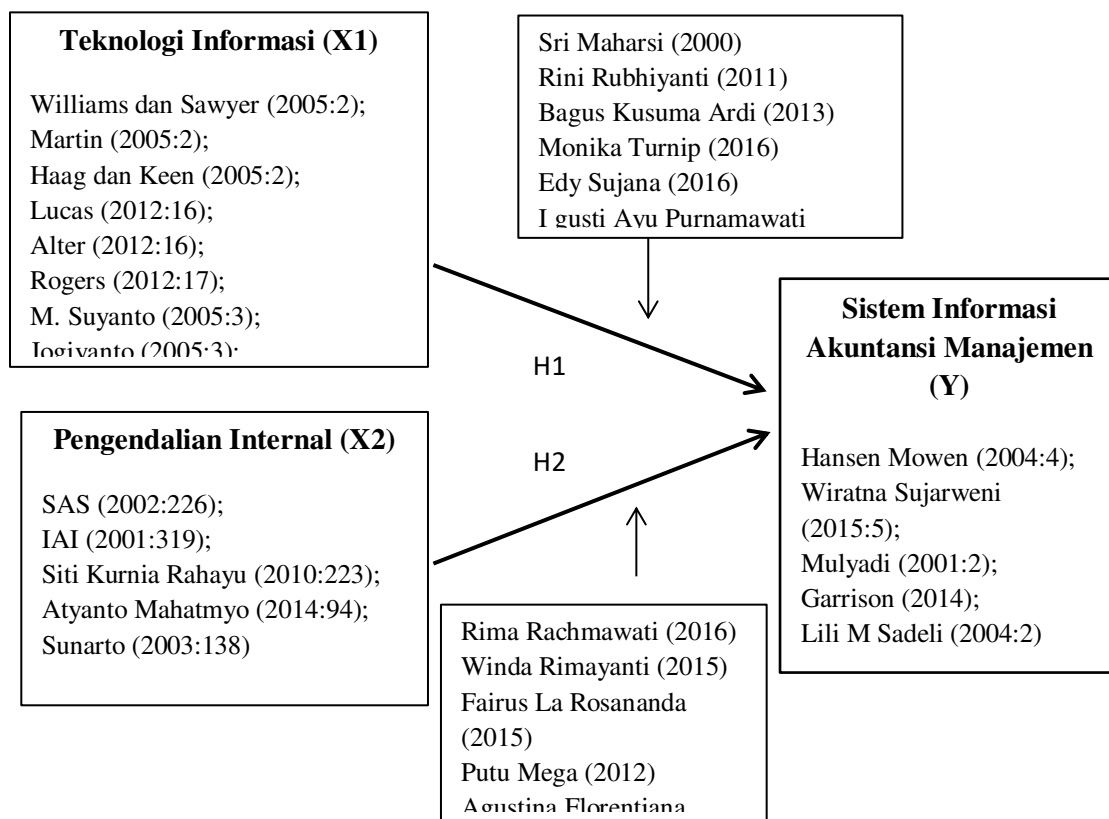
Teknologi Informasi (X1)

Williams dan Sawyer (2005:2);
Martin (2005:2);
Haag dan Keen (2005:2);
Lucas (2012:16);
Alter (2012:16);
Rogers (2012:17);
M. Suyanto (2005:3);
Jogiyanto (2005:3);

Sri Maharsi (2000)
Rini Rubhiyanti (2011)
Bagus Kusuma Ardi (2013)
Monika Turnip (2016)
Edy Sujana (2016)
I gusti Ayu Purnamawati

H1

H2

Sistem Informasi Akuntansi Manajemen (Y)

Hansen Mowen (2004:4);
Wiratna Sujarweni (2015:5);
Mulyadi (2001:2);
Garrison (2014);
Lili M Sadeli (2004:2)

Pengendalian Internal (X2)

SAS (2002:226);
IAI (2001:319);
Siti Kurnia Rahayu (2010:223);
Atyanto Mahatmyo (2014:94);
Sunarto (2003:138)

Rima Rachmawati (2016)
Winda Rimayanti (2015)
Fairus La Rosananda (2015)
Putu Mega (2012)
Agustina Florentiana